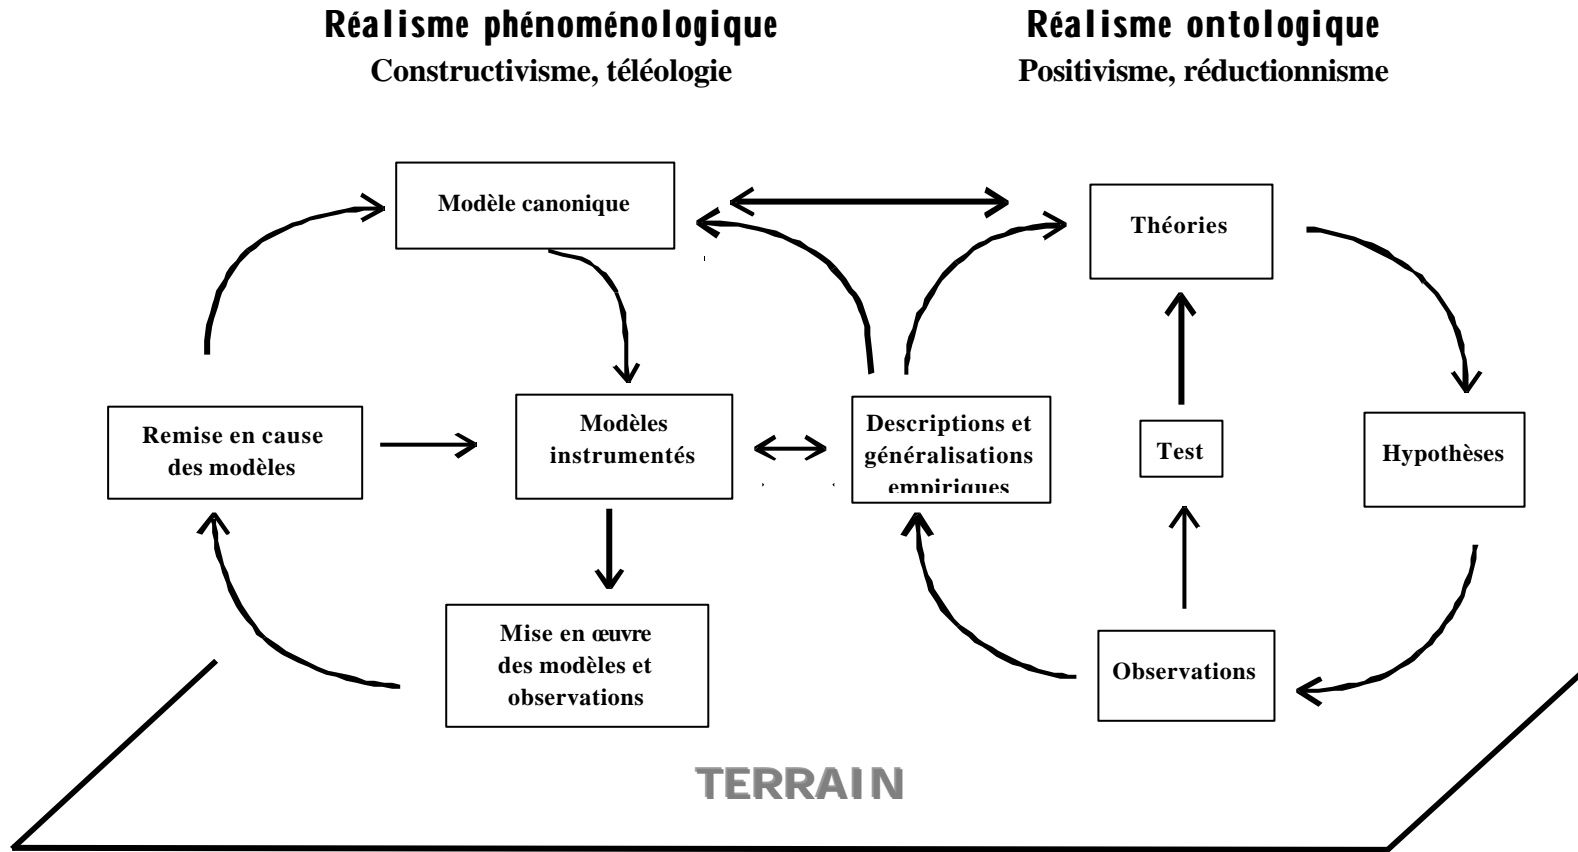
Réalisme phénoménologique
Constructivisme, téléologie

Réalisme ontologique
Positivisme, réductionnisme

Modèle canonique

Théories

Remise en cause des modèles

Modèles instrumentés

Descriptions et généralisations empiriques

Test

Hypothèses

Mise en œuvre des modèles et observations

Observations

TERRAIN